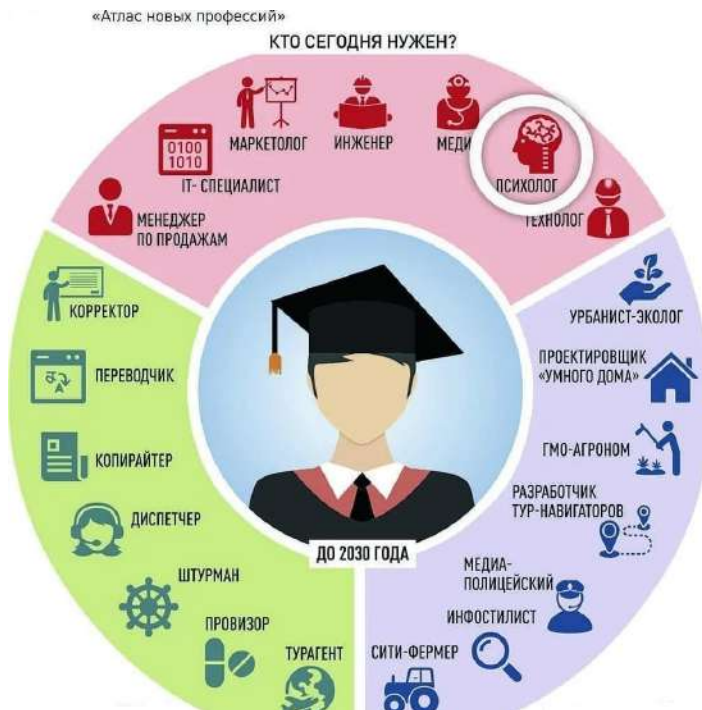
«Атлас новых профессий»

КТО СЕГОДНЯ НУЖЕН?

0100
1010

МАРКЕТОЛОГ

ИНЖЕНЕР

МЕДИ

IT- СПЕЦИАЛИСТ

ПСИХОЛОГ

МЕНЕДЖЕР ПО ПРОДАЖАМ

ТЕХНОЛОГ

КОРРЕКТОР

ПЕРЕВОДЧИК

КОПИРАЙТЕР

ДИСПЕТЧЕР

ШТУРМАН

ПРОВИЗОР

ТУРАГЕНТ

ДО 2030 ГОДА

УРБАНИСТ-ЭКОЛОГ

ПРОЕКТИРОВЩИК «УМНОГО ДОМА»

ГМО-АГРОНОМ

РАЗРАБОТЧИК ТУР-НАВИГАТОРОВ

МЕДИА-ПОЛИЦЕЙСКИЙ

ИНФОСТИЛИСТ

СИТИ-ФЕРМЕР